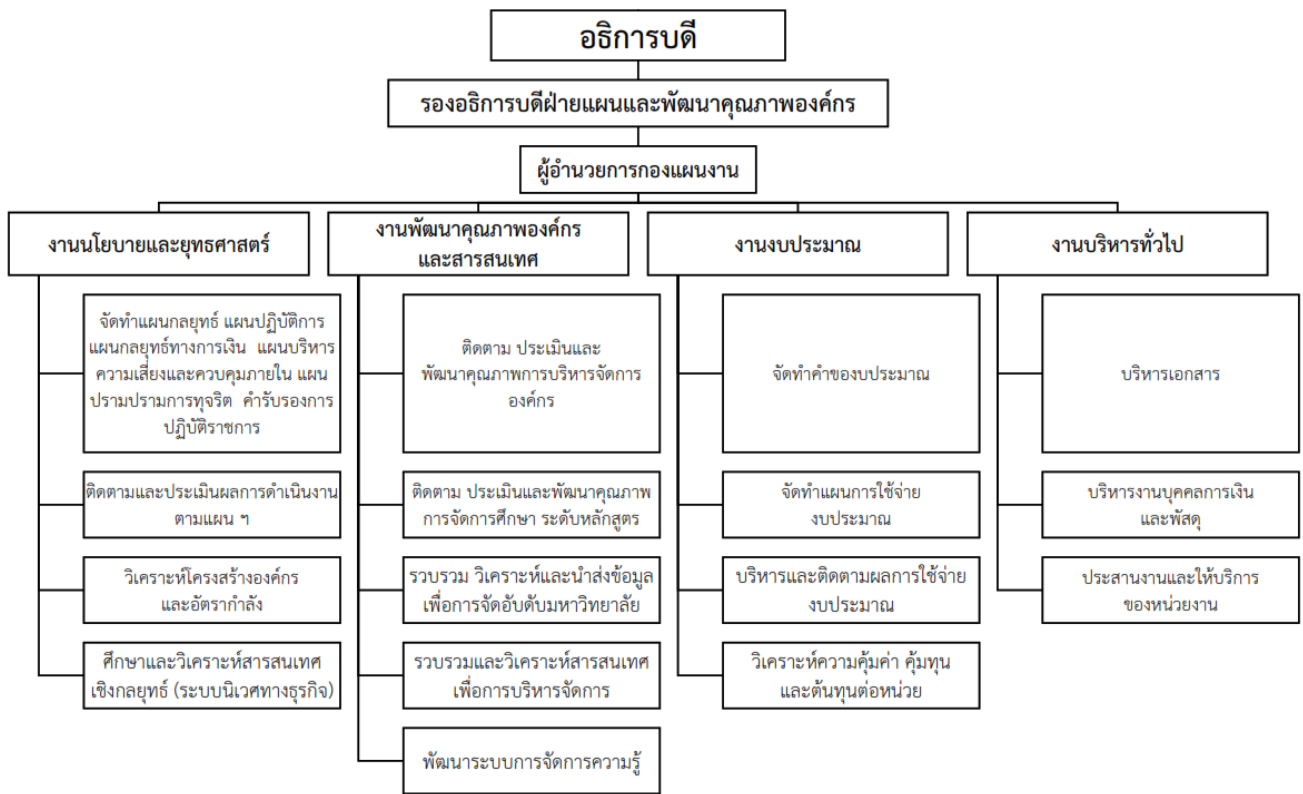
อธิการบดี

รองอธิการบดีฝ่ายแผนและพัฒนาคุณภาพองค์กร

ผู้อำนวยการกองแผนงาน

งานนโยบายและยุทธศาสตร์

จัดทำแผนกลยุทธ์ แผนปฏิบัติการ แผนกลยุทธ์ทางการเงิน แผนบริหารความเสี่ยงและควบคุมภายใน แผนปรามปรามการทุจริต คำรับรองการปฏิบัติราชการ

ติดตามและประเมินผลการดำเนินงานตามแผน ฯ

วิเคราะห์โครงสร้างองค์กรและอัตรากำลัง

ศึกษาและวิเคราะห์สารสนเทศเชิงกลยุทธ์ (ระบบนิเวศทางธุรกิจ)

งานพัฒนาคุณภาพองค์กรและสารสนเทศ

ติดตาม ประเมินและพัฒนาคุณภาพการบริหารจัดการองค์กร

ติดตาม ประเมินและพัฒนาคุณภาพการจัดการศึกษา ระดับหลักสูตร

รวบรวม วิเคราะห์และนำส่งข้อมูลเพื่อการจัดอันดับมหาวิทยาลัย

รวบรวมและวิเคราะห์สารสนเทศเพื่อการบริหารจัดการ

พัฒนาระบบการจัดการความรู้

งานงบประมาณ

จัดทำคำของบประมาณ

จัดทำแผนการใช้จ่ายงบประมาณ

บริหารและติดตามผลการใช้จ่ายงบประมาณ

วิเคราะห์ความคุ้มค่า คุ้มทุน และต้นทุนต่อหน่วย

งานบริหารทั่วไป

บริหารเอกสาร

บริหารงานบุคคลการเงินและพัสดุ

ประสานงานและให้บริการของหน่วยงาน